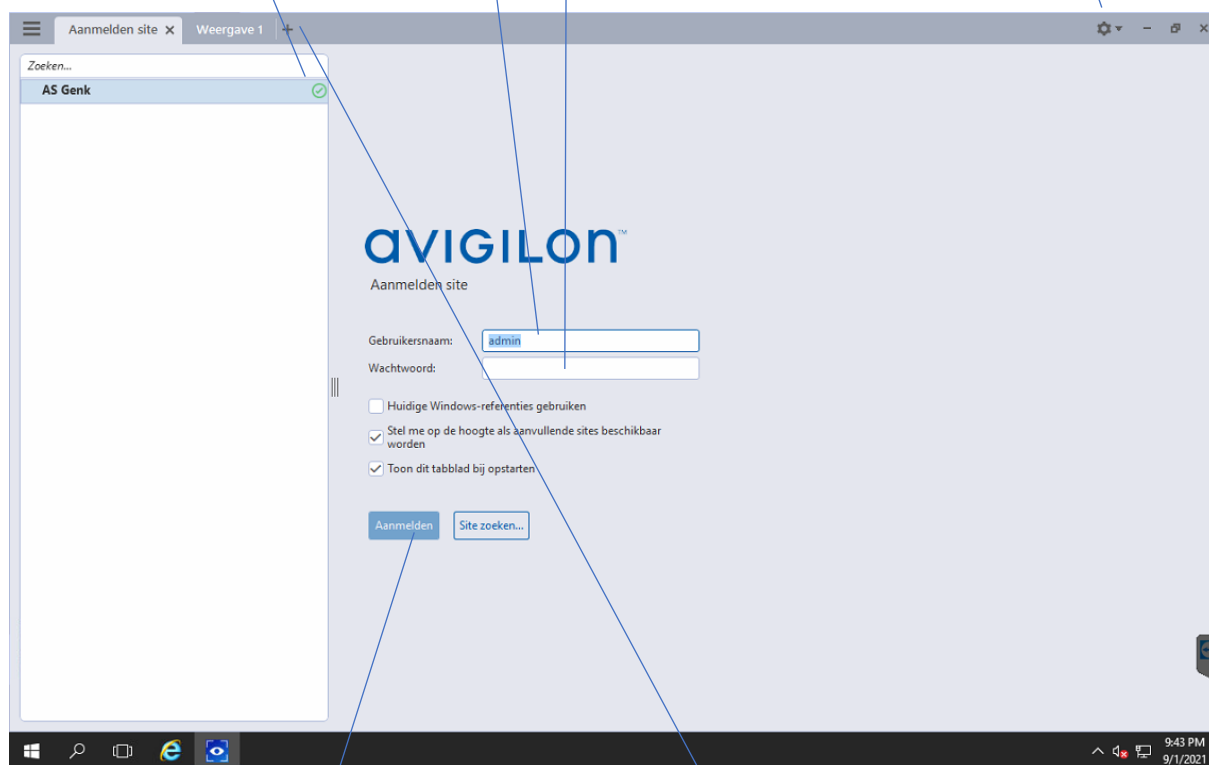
Aanmelden site ×   Weergave 1   +

Zoeken...

AS Genk

avigilon™

Aanmelden site

Gebruikersnaam: admin

Wachtwoord:

Huidige Windows-referenties gebruiken

Stel me op de hoogte als aanvullende sites beschikbaar worden

Toon dit tabblad bij opstarten

Aanmelden   Site zoeken...

9:43 PM
9/1/2021